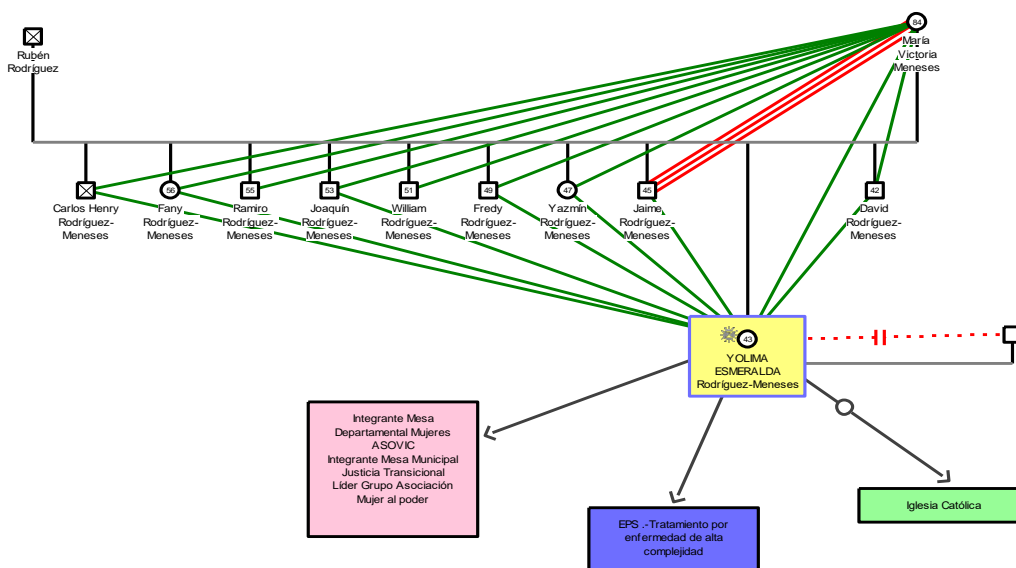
Rubén Rodríguez

84
María Victoria Meneses

Carlos Henry Rodríguez-Meneses

56
Fany Rodríguez-Meneses

55
Ramiro Rodríguez-Meneses

53
Joaquín Rodríguez-Meneses

51
William Rodríguez-Meneses

49
Fredy Rodríguez-Meneses

47
Yazmín Rodríguez-Meneses

45
Jaime Rodríguez-Meneses

42
David Rodríguez-Meneses

43
YOLIMA ESMERALDA Rodríguez-Meneses

Integrante Mesa Departamental Mujeres ASOVIC
Integrante Mesa Municipal Justicia Transicional
Líder Grupo Asociación Mujer al poder

EPS .-Tratamiento por enfermedad de alta complejidad

Iglesia Católica